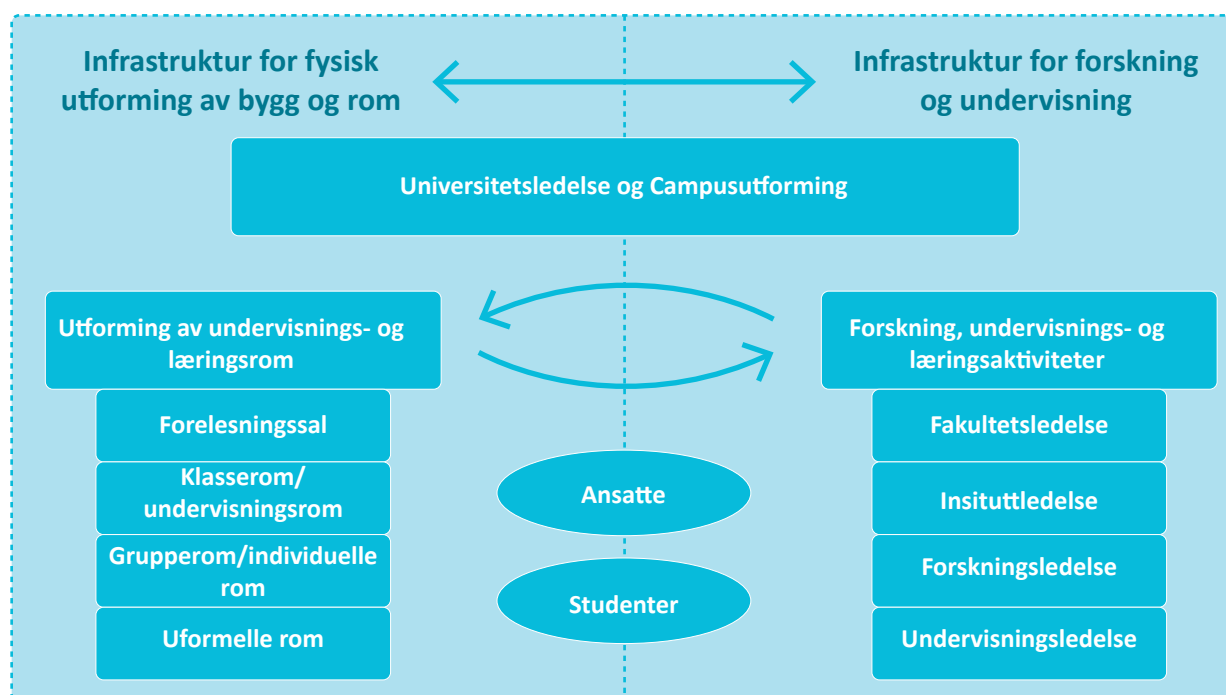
Infrastruktur for fysisk utforming av bygg og rom

Infrastruktur for forskning og undervisning

Universitetsledelse og Campusutforming

Utforming av undervisnings- og læringsrom

Forelesningssal

Klasserom/ undervisningsrom

Grupperom/individuelle rom

Uformelle rom

Ansatte

Studenter

Forskning, undervisnings- og læringsaktiviteter

Fakultetsledelse

Insituttledelse

Forskningsledelse

Undervisningsledelse